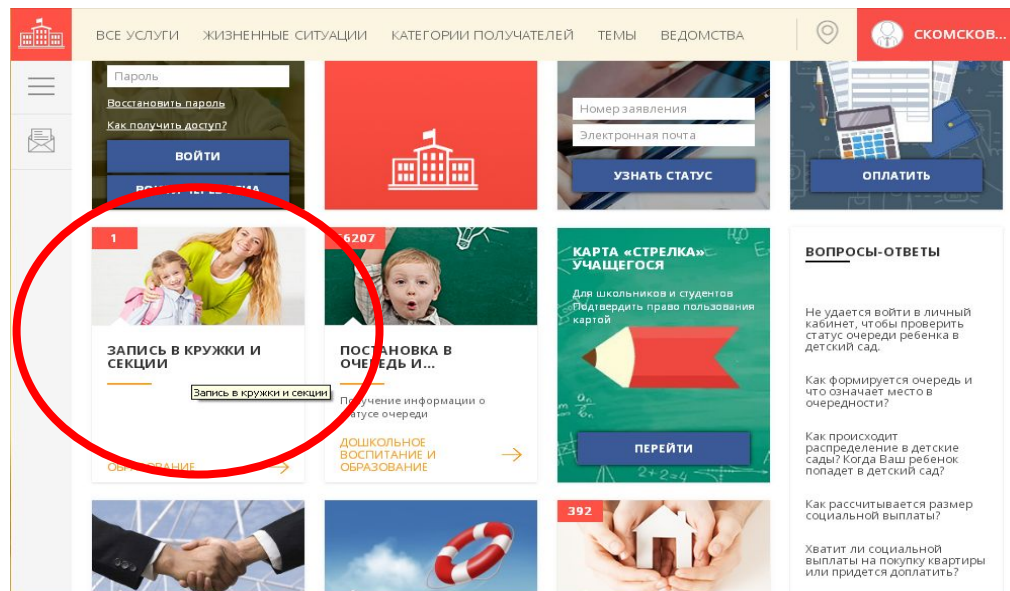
ВСЕ УСЛУГИ ЖИЗНЕННЫЕ СИТУАЦИИ КАТЕГОРИИ ПОЛУЧАТЕЛЕЙ ТЕМЫ ВЕДОМСТВА СКОМСКОВ...

Пароль
Восстановить пароль
Как получить доступ?
ВОЙТИ
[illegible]

Номер заявления
Электронная почта
УЗНАТЬ СТАТУС

ОПЛАТИТЬ

1
ЗАПИСЬ В КРУЖКИ И СЕКЦИИ
Запись в кружки и секции
ОБРАЗОВАНИЕ

6207
ПОСТАНОВКА В ОЧЕРЕДЬ И...
Получение информации о статусе очереди
ДОШКОЛЬНОЕ ВОСПИТАНИЕ И ОБРАЗОВАНИЕ

КАРТА «СТРЕЛКА» УЧАЩЕГОСЯ
Для школьников и студентов Подвердить право пользования картой
ПЕРЕЙТИ

ВОПРОСЫ-ОТВЕТЫ
Не удается войти в личный кабинет, чтобы проверить статус очереди ребенка в детский сад.
Как формируется очередь и что означает место в очередности?
Как происходит распределение в детские сады? Когда Ваш ребенок попадет в детский сад?
Как рассчитывается размер социальной выплаты?
Хватит ли социальной выплаты на покупку квартиры или придется доплатить?

392